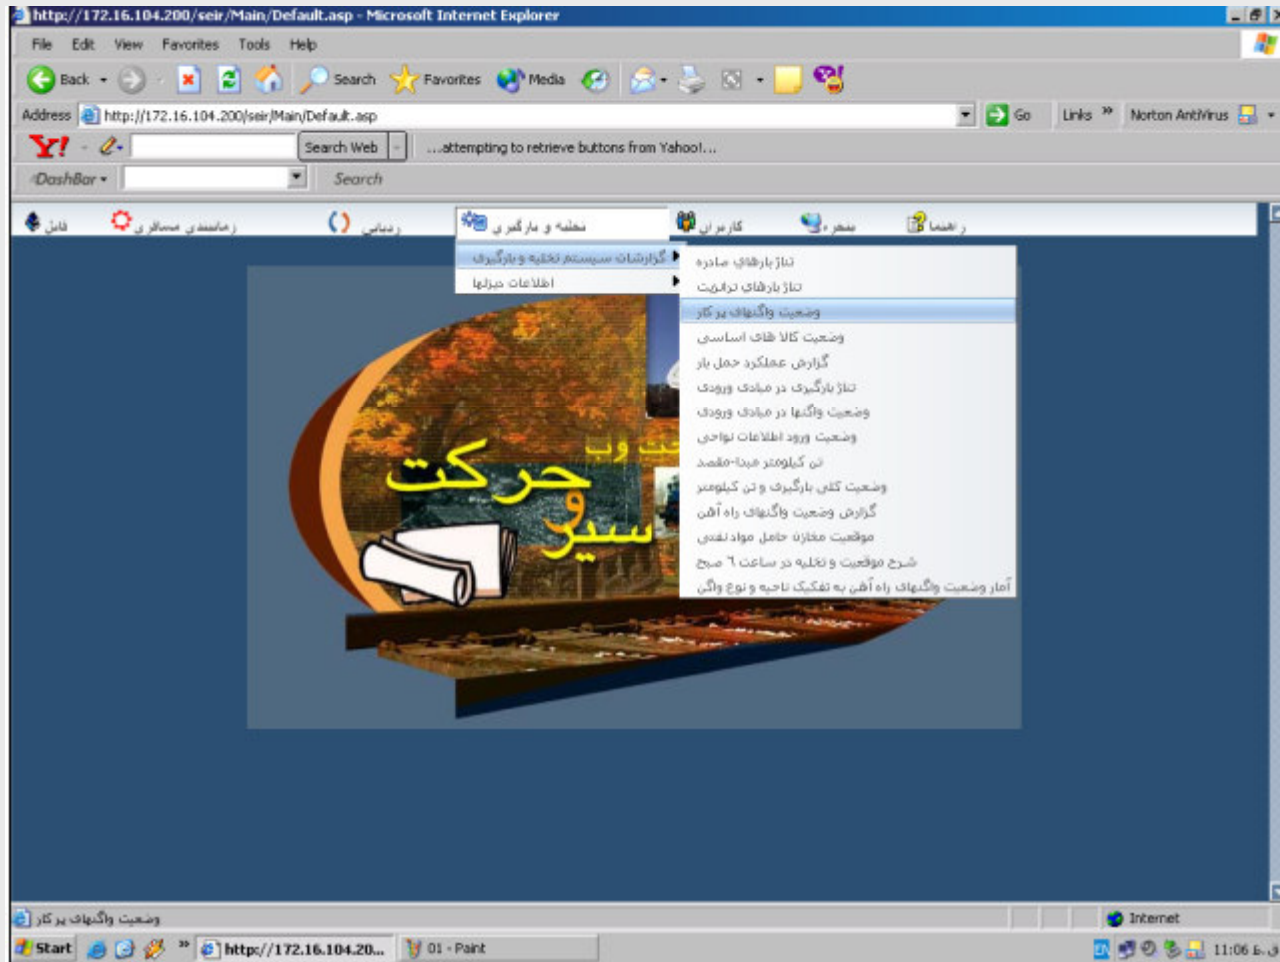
http://172.16.104.200/seir/Main/Default.asp - Microsoft Internet Explorer

File Edit View Favorites Tools Help

Back Search Favorites Media

Address http://172.16.104.200/seir/Main/Default.asp Go Links Norton AntiVirus

Y! Search Web ...attempting to retrieve buttons from Yahoo!...

DashBar Search

خروج | سامانه مسافری | دیتابیس | تخلیه و بارگیری | کاربران | مدیریت | راهنما

گزارشات سیستم تخلیه و بارگیری
اطلاعات میزها

تناژ بارهای صادره
تناژ بارهای ترانزیت
وضعیت واگنهای پر کار
وضعیت کالا های اساسی
گزارش عملکرد حمل بار
تناژ بارگیری در مبادی ورودی
وضعیت واگنها در مبادی ورودی
وضعیت ورود اطلاعات نواحی
تن کیلومتر مبدا-مقصد
وضعیت کلی بارگیری و تن کیلومتر
گزارش وضعیت واگنهای راه آهن
موقعیت مخازن حامل مواد نفتی
شرح موقعیت و تخلیه در ساعت ۶ صبح
آمار وضعیت واگنهای راه آهن به تفکیک ناحیه و نوع واگن

سیر و حرکت
سایت وب

وضعیت واگنهای پر کار

Internet

start http://172.16.104.20... 01 - Paint 11:06 ق.ظ